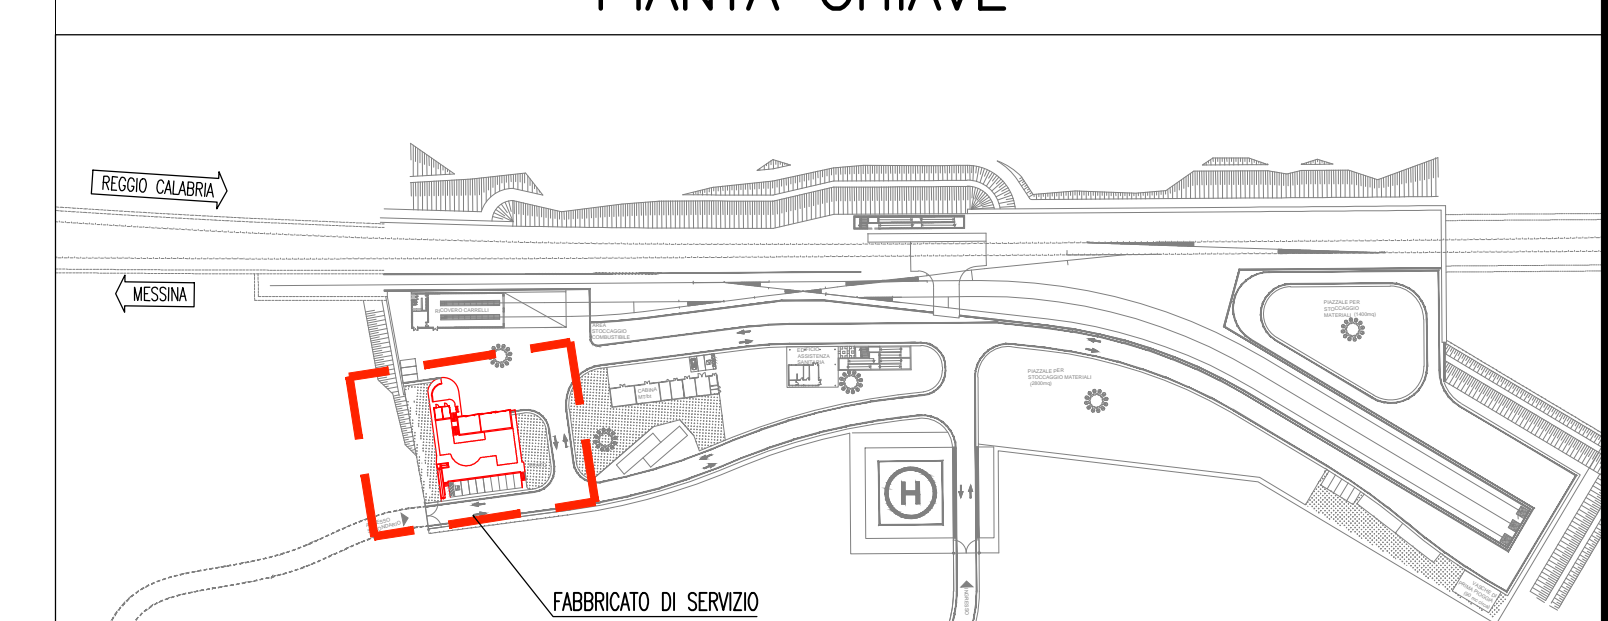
REGGIO CALABRIA

MESSINA

COVERO CARRELLI

AREA STOCCAGGIO COMBUSTIBILE

EDIFICIO ASSISTENZA SANITARIA

CABINA

PIAZZALE PER STOCCAGGIO MATERIALI (2800mq)

PIAZZALE PER STOCCAGGIO MATERIALI (1400mq)

H

FABBRICATO DI SERVIZIO